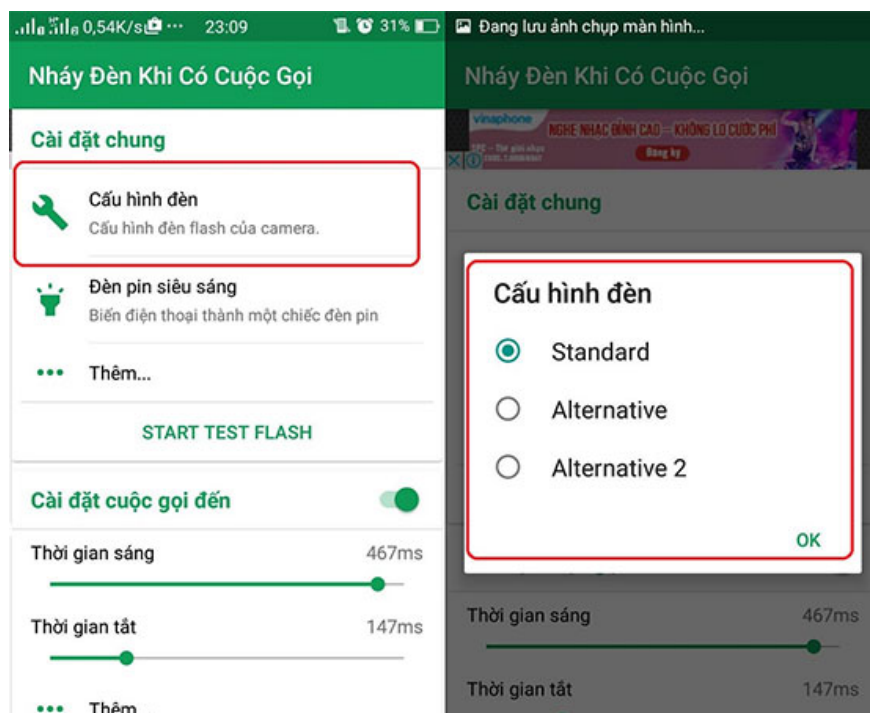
0,54K/s ··· 23:09 31%

Nháy Đèn Khi Có Cuộc Gọi

Cài đặt chung

Cấu hình đèn
Cấu hình đèn flash của camera.

Đèn pin siêu sáng
Biến điện thoại thành một chiếc đèn pin

Thêm...

START TEST FLASH

Cài đặt cuộc gọi đến

Thời gian sáng 467ms

Thời gian tắt 147ms

Thêm...

Đang lưu ảnh chụp màn hình...

Nháy Đèn Khi Có Cuộc Gọi

vinaphone NGHE NHẠC ĐỈNH CAO – KHÔNG LO CƯỚC PHÍ Đăng ký

Cài đặt chung

Cấu hình đèn

Standard

Alternative

Alternative 2

OK

Thời gian sáng 467ms

Thời gian tắt 147ms